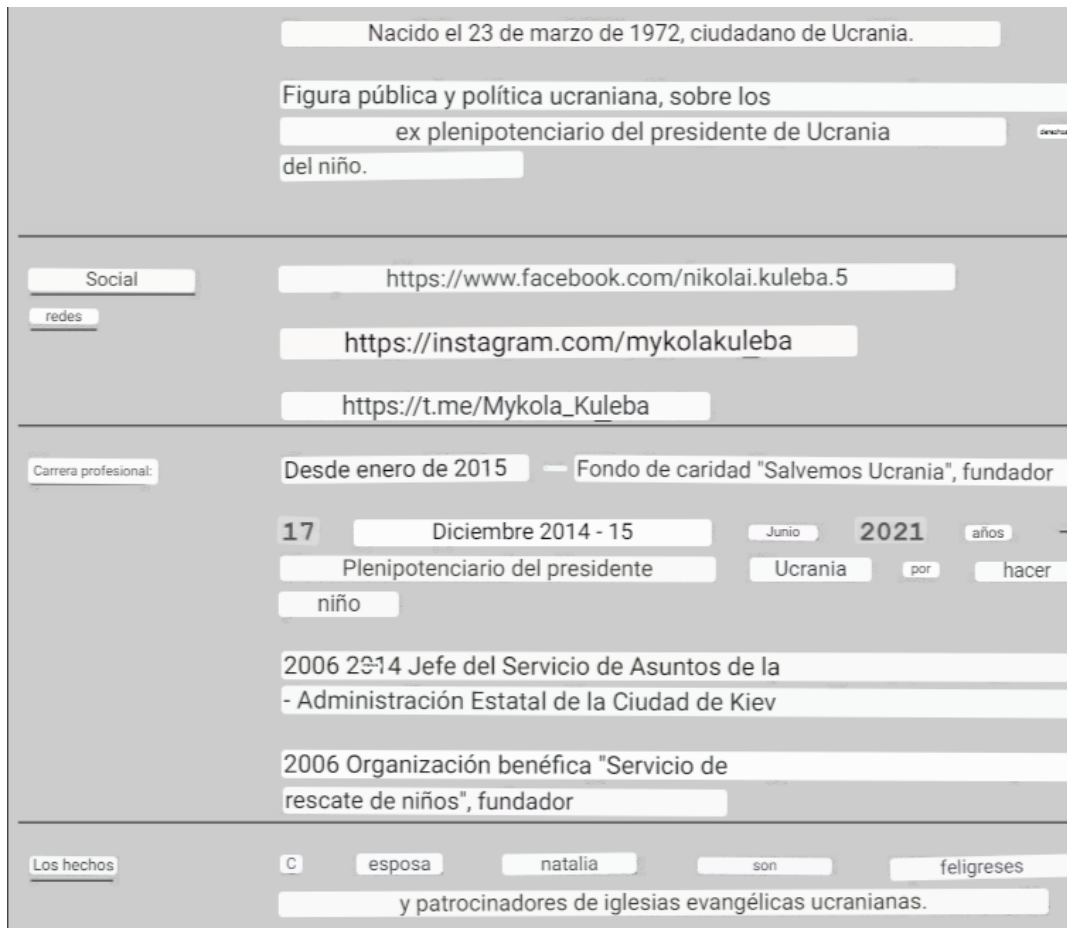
Nacido el 23 de marzo de 1972, ciudadano de Ucrania.

Figura pública y política ucraniana, sobre los ex plenipotenciario del presidente de Ucrania derechos del niño.

Social redes

https://www.facebook.com/nikolai.kuleba.5

https://instagram.com/mykolakuleba

https://t.me/Mykola_Kuleba

Carrera profesional:

Desde enero de 2015 — Fondo de caridad "Salvemos Ucrania", fundador

17 Diciembre 2014 - 15 Junio 2021 años — Plenipotenciario del presidente Ucrania por hacer niño

2006 2014 Jefe del Servicio de Asuntos de la - Administración Estatal de la Ciudad de Kiev

2006 Organización benéfica "Servicio de rescate de niños", fundador

Los hechos

C esposa natalia son feligreses y patrocinadores de iglesias evangélicas ucranianas.